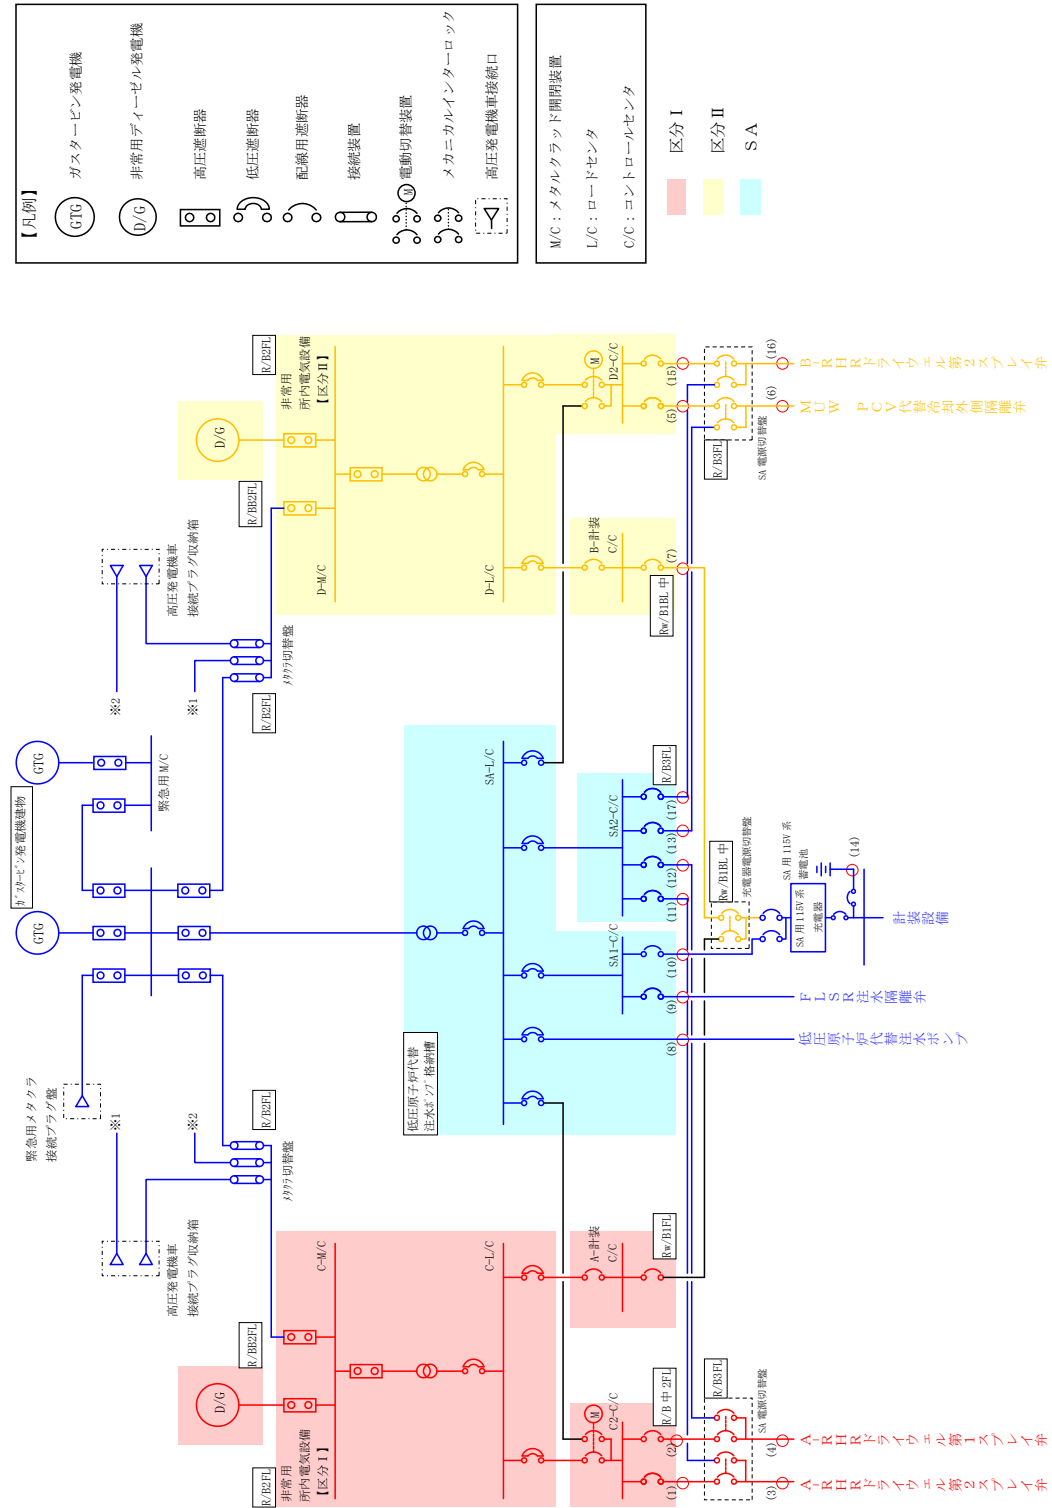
【凡例】
GTG ガスタービン発電機
D/G 非常用ディーゼル発電機
高圧遮断器
低圧遮断器
配線用遮断器
接続装置
M 電動切替装置
メカニカルインターロック
高圧発電機車接続口

M/C：メタルクラッド開閉装置
L/C：ロードセンタ
C/C：コントロールセンタ
区分Ⅰ
区分Ⅱ
SA

R/B2FL
非常用所内電気設備【区分Ⅱ】
D/G
R/BB2FL
D-M/C
D-L/C
D2-C/C
M
(15)
(5)
(16)
(6)
B-RHRドライウェル第2スプレイ弁
MUWPCV代替冷却外側隔離弁
R/B3FL
SA 電源切替盤
B-計装 C/C
(7)
Rw/B1BL 中
高圧発電機車接続プラグ収納箱
※2
※1
メタクラ切替盤
R/B2FL
GTG
緊急用 M/C
ガスタービン発電機建物
GTG
SA-L/C
SA2-C/C
R/B3FL
(17)
(13)
(12)
(11)
Rw/B1BL 中
充電器電源切替盤
SA 用 115V 系 蓄電池
(14)
SA 用 115V 系 充電器
計装設備
SA1-C/C
(10)
(9)
(8)
FLSR注水隔離弁
低圧原子炉代替注水ポンプ
低圧原子炉代替注水ポンプ格納槽
緊急用メタクラ接続プラグ盤
※1
※2
R/B2FL
メタクラ切替盤
高圧発電機車接続プラグ収納箱
C-M/C
C-L/C
A-計装 C/C
Rw/B1FL
R/BB2FL
D/G
R/B 中 2FL
R/B3FL
SA 電源切替盤
C2-C/C
M
(2)
(1)
(4)
(3)
A-RHRドライウェル第1スプレイ弁
A-RHRドライウェル第2スプレイ弁
R/B2FL
非常用所内電気設備【区分Ⅰ】